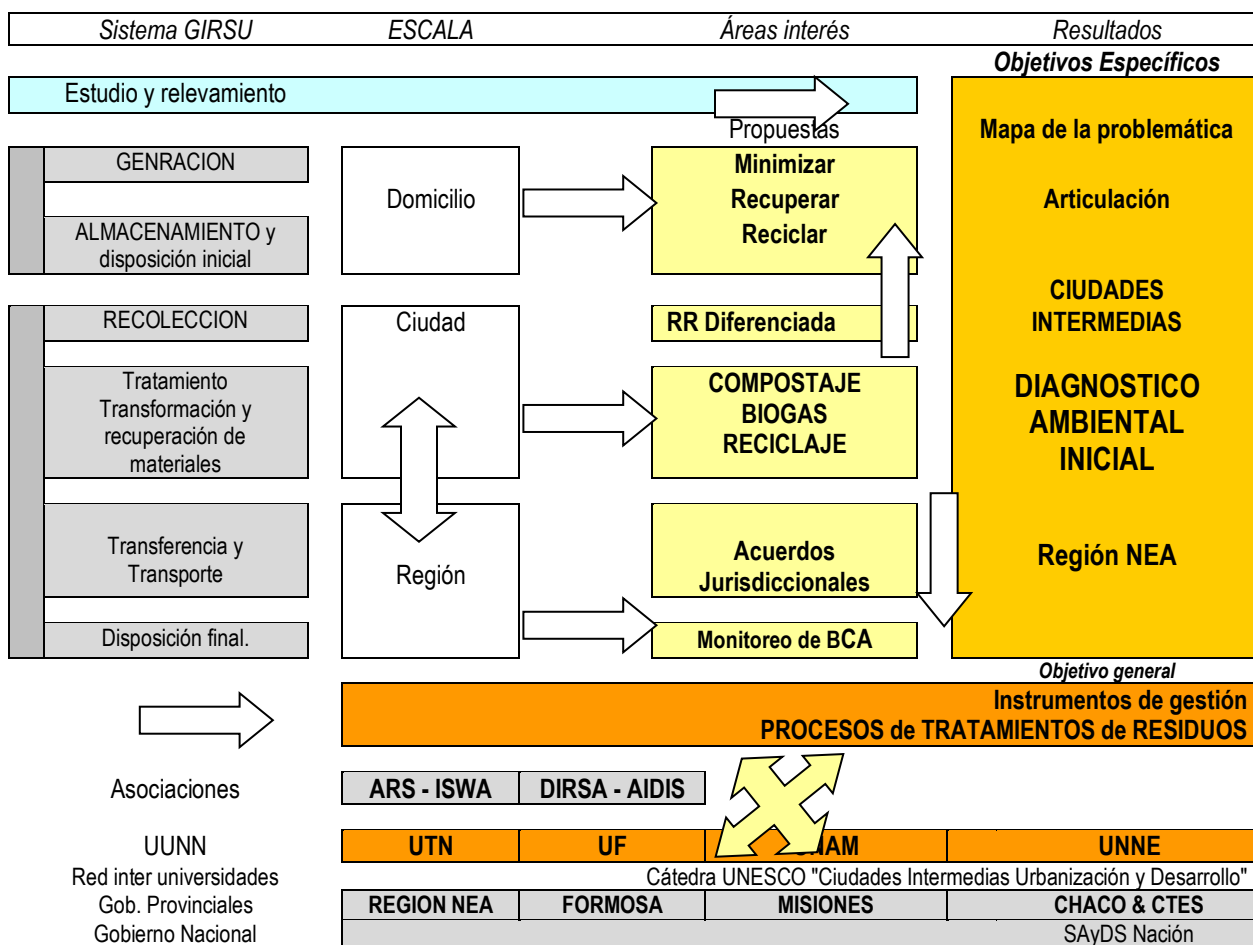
Sistema GIRSU | ESCALA | Áreas interés | Resultados

Objetivos Específicos

Estudio y relevamiento

Propuestas

GENRACION

ALMACENAMIENTO y disposición inicial

Domicilio

Minimizar
Recuperar
Reciclar

Mapa de la problemática

Articulación

RECOLECCION

Ciudad

RR Diferenciada

CIUDADES INTERMEDIAS

Tratamiento Transformación y recuperación de materiales

COMPOSTAJE
BIOGAS
RECICLAJE

DIAGNOSTICO AMBIENTAL INICIAL

Transferencia y Transporte

Región

Acuerdos Jurisdiccionales

Región NEA

Disposición final.

Monitoreo de BCA

Objetivo general

Instrumentos de gestión
PROCESOS de TRATAMIENTOS de RESIDUOS

Asociaciones

| ARS - ISWA | DIRSA - AIDIS |
|---|---|

UUNN
Red inter universidades
Gob. Provinciales
Gobierno Nacional

| UTN | UF | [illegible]NAM | UNNE |
|---|---|---|---|

Cátedra UNESCO "Ciudades Intermedias Urbanización y Desarrollo"

| REGION NEA | FORMOSA | MISIONES | CHACO & CTES |
|---|---|---|---|

SAyDS Nación